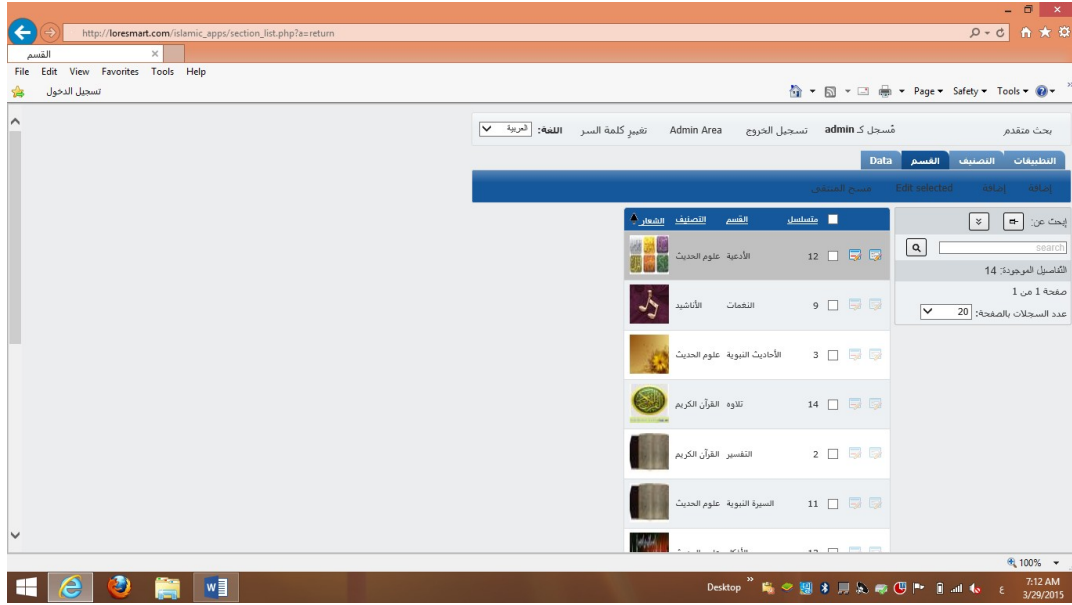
http://loresmart.com/islamic_apps/section_list.php?a=return

القسم ×

File Edit View Favorites Tools Help

تسجيل الدخول

Page ▾ Safety ▾ Tools ▾

بحث متقدم مُسجل كـ admin تسجيل الخروج Admin Area تغيير كلمة السر اللغة: العربية

التطبيقات التصنيف القسم Data

إضافة إضافة Edit selected مسح المنتقى

إبحث عن:

search

التفاصيل الموجودة: 14

صفحة 1 من 1

عدد السجلات بالصفحة: 20

| | متسلسل | القسم | التصنيف | الشعار |
|---|---|---|---|---|
| | 12 | الأدعية | علوم الحديث | |
| | 9 | النغمات | الأناشيد | |
| | 3 | الأحاديث النبوية | علوم الحديث | |
| | 14 | تلاوه | القرآن الكريم | |
| | 2 | التفسير | القرآن الكريم | |
| | 11 | السيرة النبوية | علوم الحديث | |
| | 13 | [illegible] | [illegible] | |

100%

Desktop

7:12 AM
3/29/2015